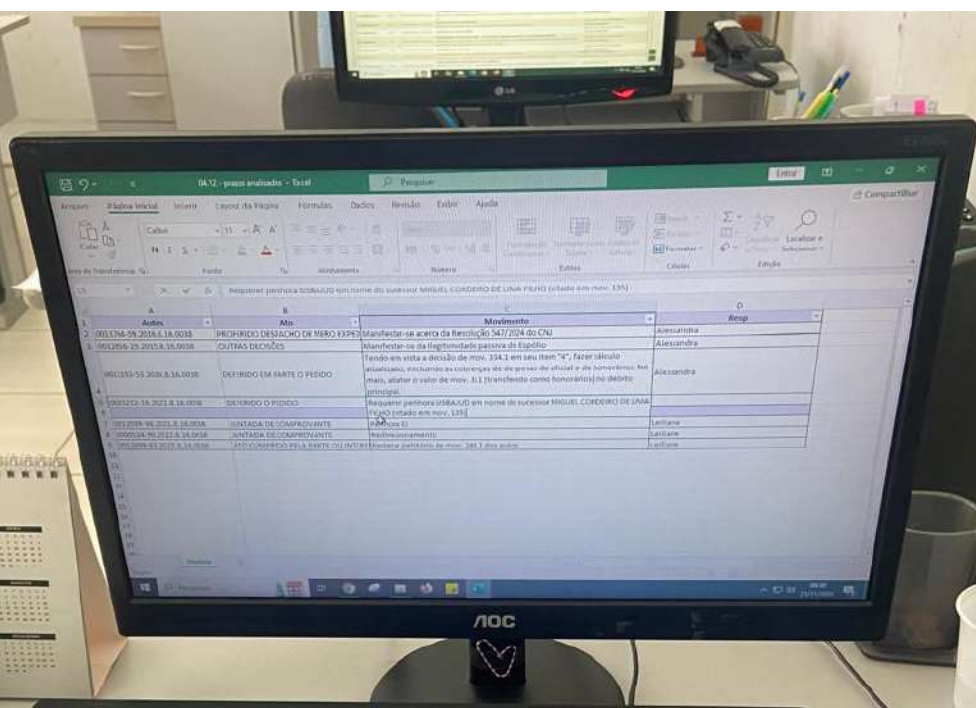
04.12 - prazos analisados - Excel
Pesquisar
Entrar
Arquivo Página Inicial Inserir Layout da Página Fórmulas Dados Revisão Exibir Ajuda
Compartilhar
Calibri 11
Colar
Área de Transferência Fonte Alinhamento Número Estilos Células Edição
Formatar
Localizar e Selecionar
Requerer penhora SISBAJUD em nome do sucessor MIGUEL CORDEIRO DE LIMA FILHO (citado em mov. 135)

| | A | B | C | D |
|---|---|---|---|---|
| 1 | Autos | Ato | Movimento | Resp |
| 2 | 0013766-59.2016.8.16.0038 | PROFERIDO DESPACHO DE MERO EXPED | Manifestar-se acerca da Resolução 547/2024 do CNJ | Alessandra |
| 3 | 0012856-29.2019.8.16.0038 | OUTRAS DECISÕES | Manifestar-se da ilegitimidade passiva do Espólio | Alessandra |
| 4 | 0012... -55.2018.8.16.0038 | DEFERIDO EM PARTE O PEDIDO | Tendo em vista a decisão de mov. 334.1 em seu item "4", fazer cálculo atualizado, excluindo as cobranças de de gastos de oficial e de honorários. Ademais, abater o valor de mov. 3.1 (transferido como honorários) no débito principal. | Alessandra |
| 5 | 0005212-16.2021.8.16.0038 | DEFERIDO O PEDIDO | Requerer penhora SISBAJUD em nome do sucessor MIGUEL CORDEIRO DE LIMA FILHO (citado em mov. 135) | |
| 6 | | | | |
| 7 | 0012599-98.2021.8.16.0038 | JUNTADA DE COMPROVANTE | Pedidos ID | Laíllane |
| 8 | 0000534-99.2022.8.16.0038 | JUNTADA DE COMPROVANTE | Redirecionamento | Laíllane |
| 9 | 0002899-83.2023.8.16.0038 | ATO CUMPRIDO PELA PARTE OU INTERE | Postular penhora de mov. 344.1 dos autos | Laíllane |

Planilha1
Pesquisar
AOC